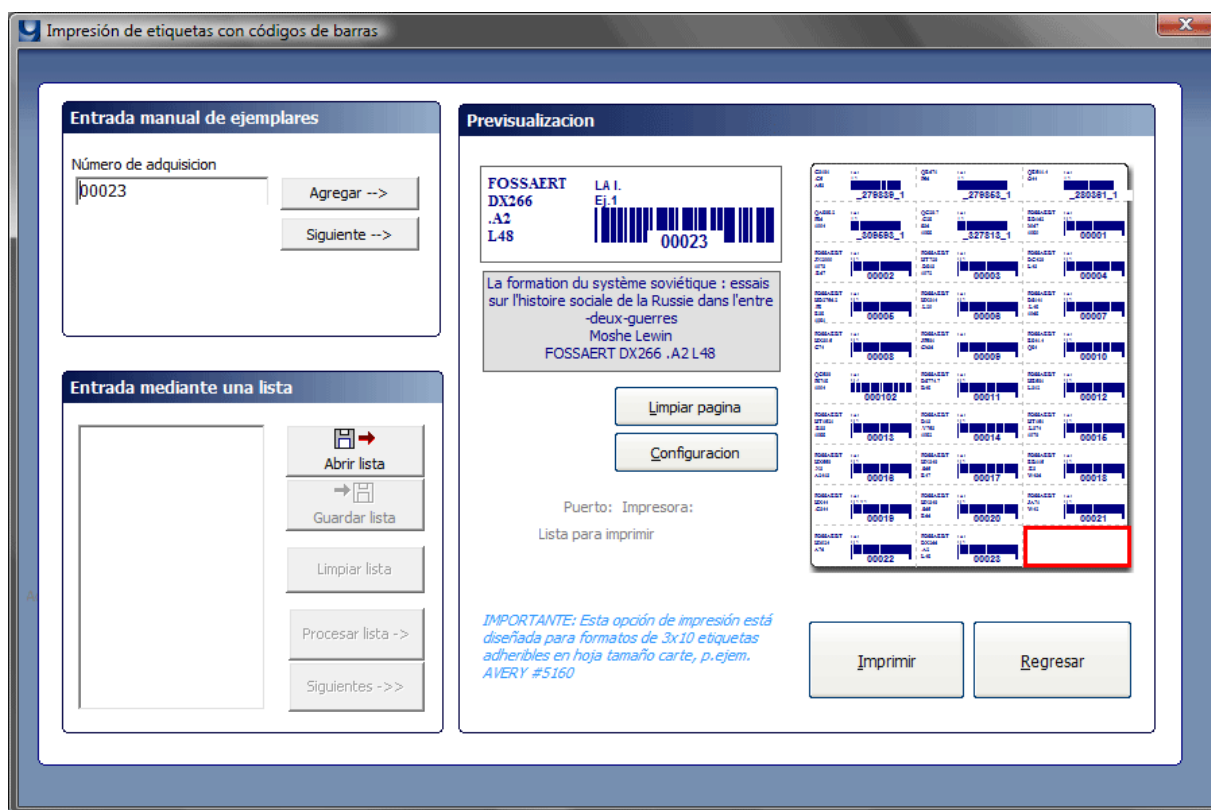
Impresión de etiquetas con códigos de barras

Entrada manual de ejemplares

Número de adquisicion
00023

Agregar -->

Siguiente -->

Entrada mediante una lista

Abrir lista

Guardar lista

Limpiar lista

Procesar lista ->

Siguientes ->>

Previsualizacion

FOSSAERT
DX266
.A2
L48

LA I.
Ej.1

00023

La formation du système soviétique : essais sur l'histoire sociale de la Russie dans l'entre -deux-guerres
Moshe Lewin
FOSSAERT DX266 .A2 L48

Limpiar pagina

Configuracion

Puerto: Impresora:

Lista para imprimir

IMPORTANTE: Esta opción de impresión está diseñada para formatos de 3x10 etiquetas adheribles en hoja tamaño carte, p.ejem. AVERY #5160

_278839_1 _278858_1 _280381_1
_308680_1 _327813_1 00001
00002 00003 00004
00005 00006 00007
00008 00009 00010
000102 00011 00012
00013 00014 00015
00016 00017 00018
00019 00020 00021
00022 00023

Imprimir

Regresar